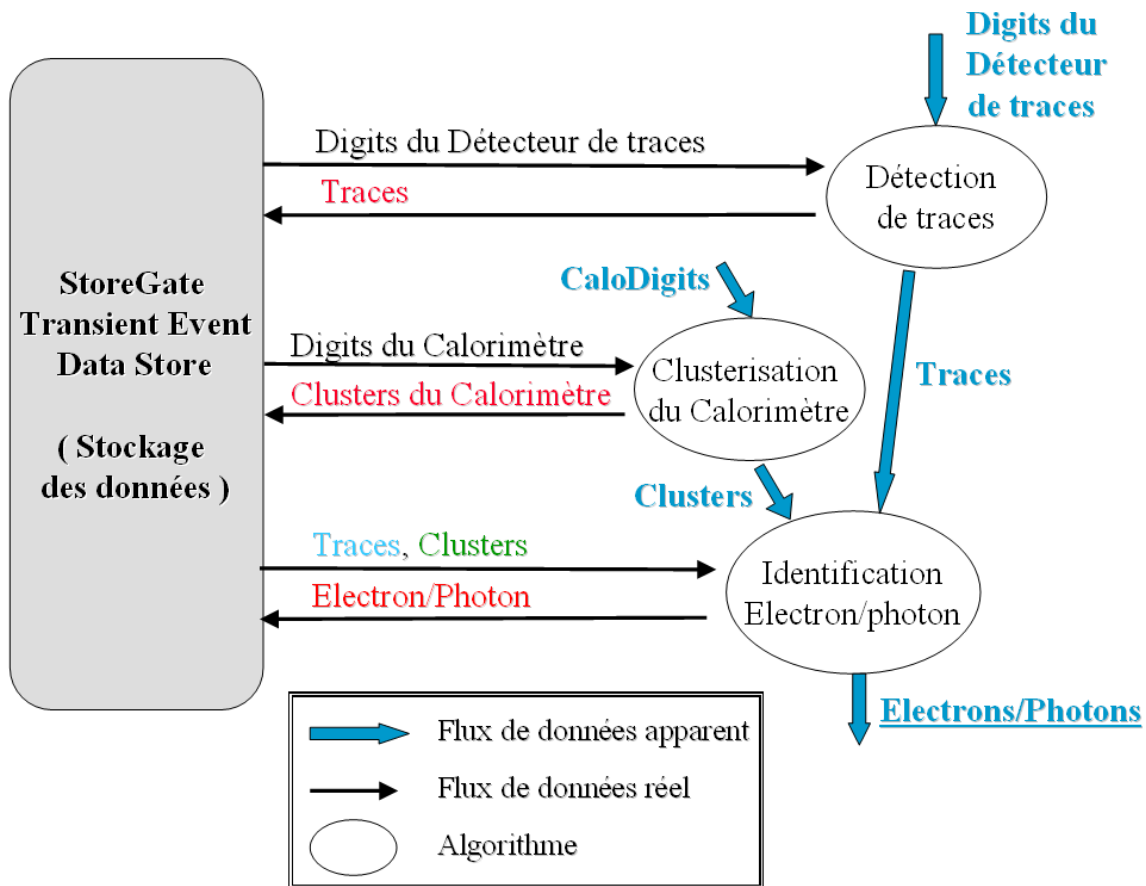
Digits du Détecteur de traces

StoreGate Transient Event Data Store

( Stockage des données )

Digits du Détecteur de traces

Traces

Détection de traces

CaloDigits

Digits du Calorimètre

Clusters du Calorimètre

Clusterisation du Calorimètre

Traces

Clusters

Traces, Clusters

Electron/Photon

Identification Electron/photon

Electrons/Photons

Flux de données apparent

Flux de données réel

Algorithme